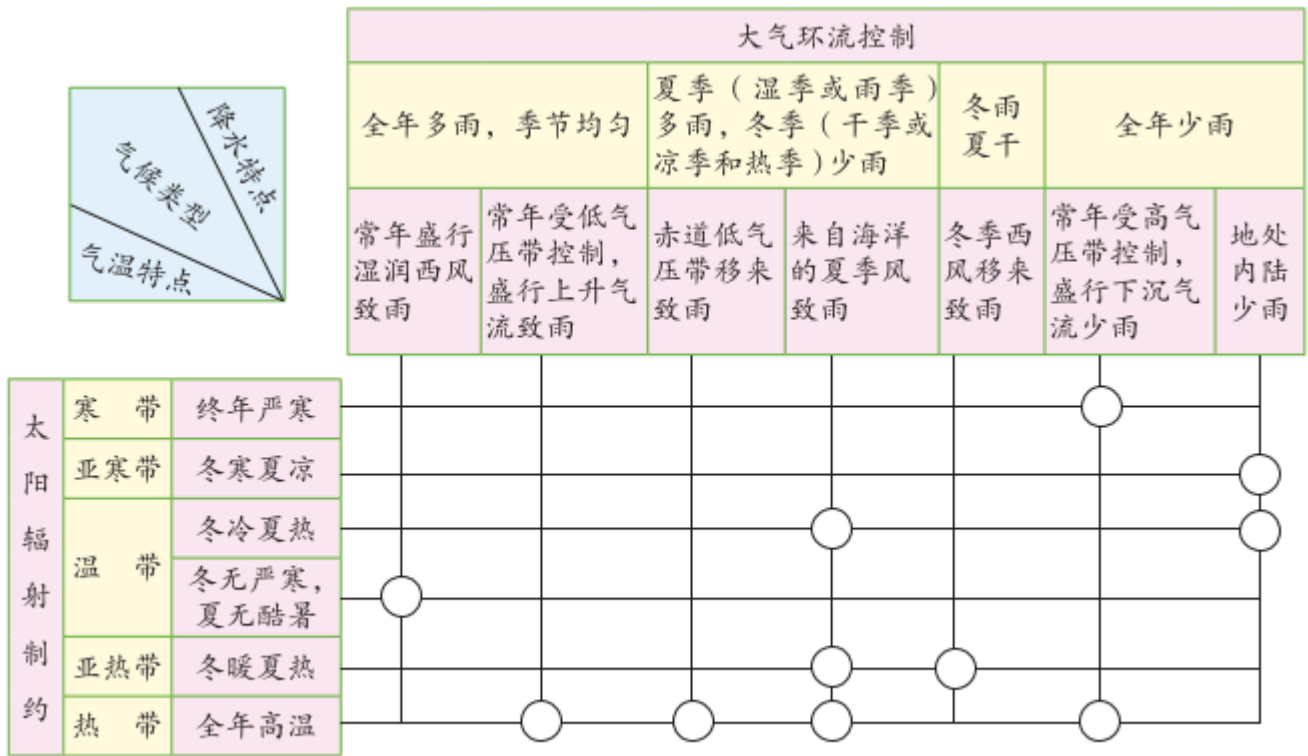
降水特点
气候类型
气温特点

| 大气环流控制 | | | | | | |
|---|---|---|---|---|---|---|
| 全年多雨，季节均匀 | | 夏季（湿季或雨季）多雨，冬季（干季或凉季和热季）少雨 | | 冬雨夏干 | 全年少雨 | |
| 常年盛行湿润西风致雨 | 常年受低气压带控制，盛行上升气流致雨 | 赤道低气压带移来致雨 | 来自海洋的夏季风致雨 | 冬季西风移来致雨 | 常年受高气压带控制，盛行下沉气流少雨 | 地处内陆少雨 |

| 太阳辐射制约 | | |
|---|---|---|
| | 寒　带 | 终年严寒 |
| | 亚寒带 | 冬寒夏凉 |
| | 温　带 | 冬冷夏热 |
| | | 冬无严寒，夏无酷暑 |
| | 亚热带 | 冬暖夏热 |
| | 热　带 | 全年高温 |